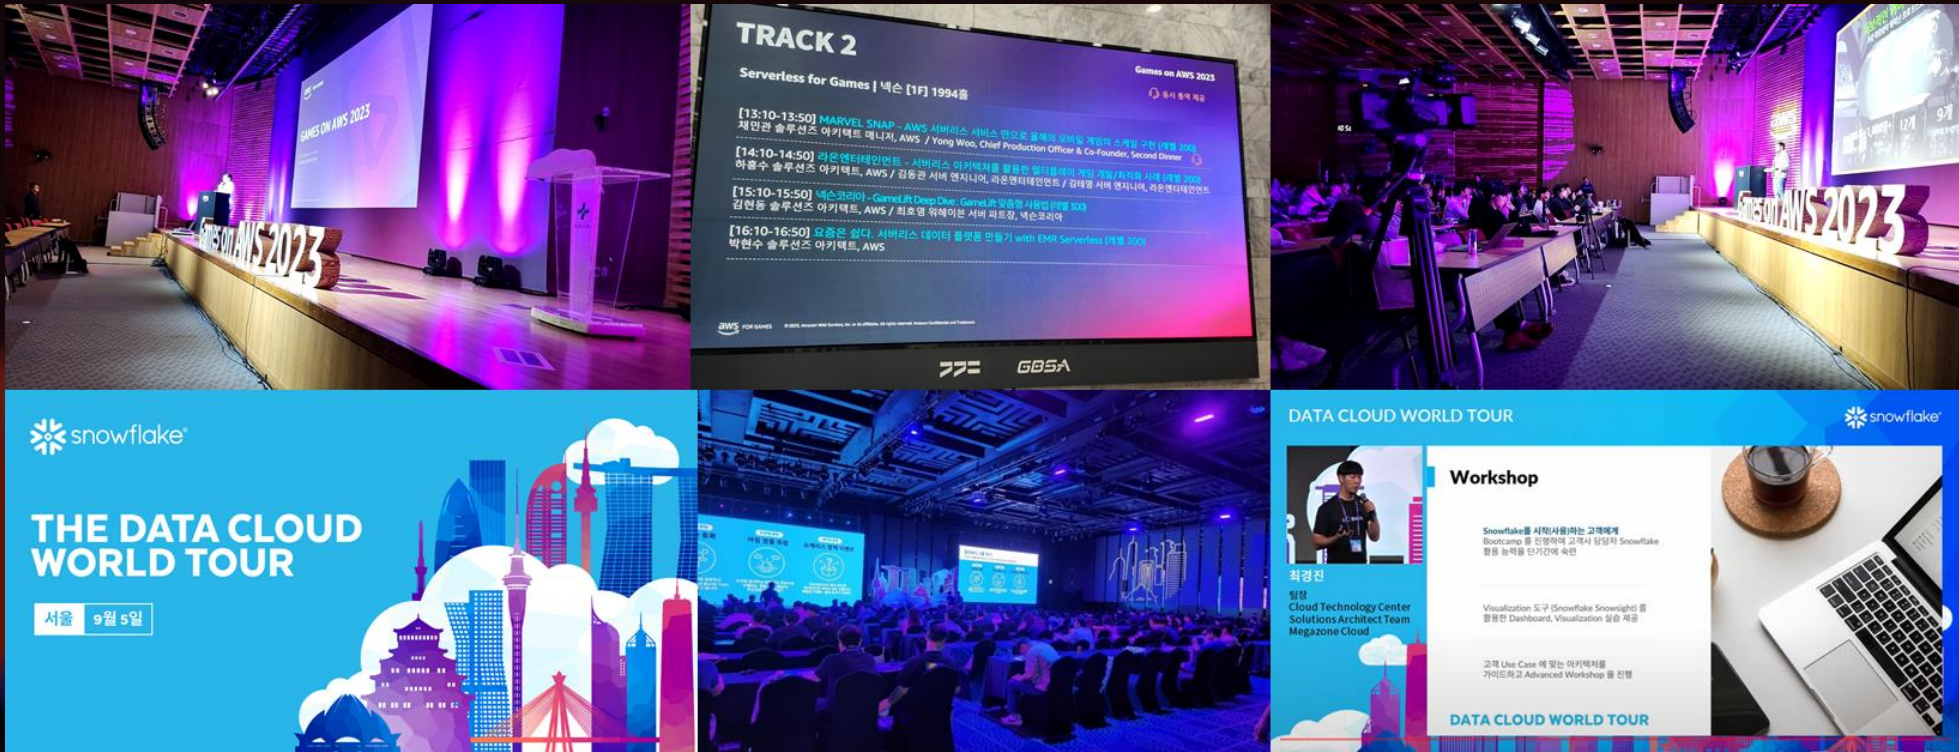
GAMES ON AWS 2023

Games on AWS 2023

TRACK 2

Serverless for Games | 넥슨 [1F] 1994홀

Games on AWS 2023

동시 통역 제공

[13:10-13:50] MARVEL SNAP - AWS 서버리스 서비스 만으로 올해의 모바일 게임의 스케일 구현 (레벨 200)
채인관 솔루션즈 아키텍트 매니저, AWS / Yong Woo, Chief Production Officer & Co-Founder, Second Dinner

[14:10-14:50] 라온엔터테인먼트 - 서버리스 아키텍처를 활용한 멀티플레이 게임 개발/최적화 사례 (레벨 200)
하홍수 솔루션즈 아키텍트, AWS / 김동관 서버 엔지니어, 라온엔터테인먼트 / 김태영 서버 엔지니어, 라온엔터테인먼트

[15:10-15:50] 넥슨코리아 - GameLift Deep Dive : GameLift 맞춤형 사용법 (레벨 300)
김현동 솔루션즈 아키텍트, AWS / 최호영 워헤이븐 서버 파트장, 넥슨코리아

[16:10-16:50] 요즘은 쉽다. 서버리스 데이터 플랫폼 만들기 with EMR Serverless (레벨 200)
박현수 솔루션즈 아키텍트, AWS

aws FOR GAMES

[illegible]

GBSA

Games on AWS 2023

snowflake

THE DATA CLOUD WORLD TOUR

서울 9월 5일

DATA CLOUD WORLD TOUR

snowflake

Workshop

Snowflake를 시작(사용)하는 고객에게
Bootcamp 를 진행하여 고객사 담당자 Snowflake 활용 능력을 단기간에 숙련

Visualization 도구 (Snowflake Snowsight) 를 활용한 Dashboard, Visualization 실습 제공

고객 Use Case 에 맞는 아키텍처를 가이드하고 Advanced Workshop 을 진행

최경진
팀장
Cloud Technology Center
Solutions Architect Team
Megazone Cloud

DATA CLOUD WORLD TOUR